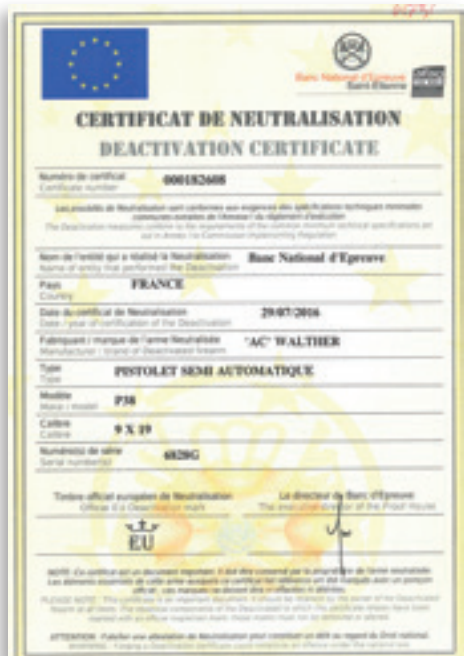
Banc National d'Epreuve Saint-Etienne

CERTIFICAT DE NEUTRALISATION
DEACTIVATION CERTIFICATE

Numéro de certificat
Certificate number
000182608

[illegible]

Nom de l'entité qui a réalisé la Neutralisation
Name of entity that performed the Deactivation
Banc National d'Epreuve

Pays
Country
FRANCE

Date du certificat de Neutralisation
Date / year of certification of the Deactivation
29/07/2016

Fabricant / marque de l'arme Neutralisée
Manufacturer / brand of Deactivated firearm
"AC" WALTHER

Type
Type
PISTOLET SEMI AUTOMATIQUE

Modèle
Make / model
P38

Calibre
Calibre
9 X 19

Numéro(s) de série
Serial number(s)
6828G

Timbre officiel européen de Neutralisation
Official EU Deactivation mark
EU

Le directeur du Banc d'Epreuve
The executive director of the Proof House

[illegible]

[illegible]

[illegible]